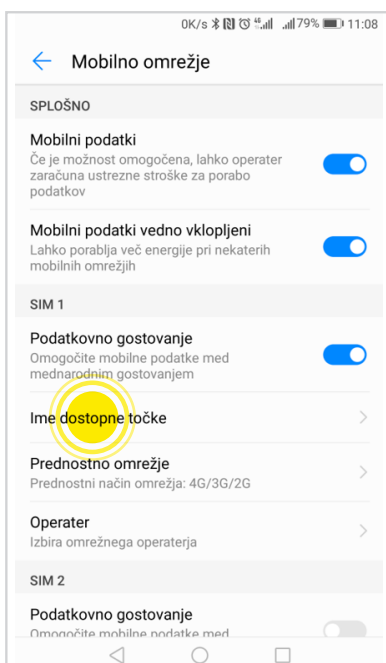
0K/s 79% 11:08

Mobilno omrežje

SPLOŠNO

Mobilni podatki
Če je možnost omogočena, lahko operater zaračuna ustrezne stroške za porabo podatkov

Mobilni podatki vedno vklopljeni
Lahko porablja več energije pri nekaterih mobilnih omrežjih

SIM 1

Podatkovno gostovanje
Omogočite mobilne podatke med mednarodnim gostovanjem

Ime dostopne točke

Prednostno omrežje
Prednostni način omrežja: 4G/3G/2G

Operater
Izbira omrežnega operaterja

SIM 2

Podatkovno gostovanje
Omogočite mobilne podatke med